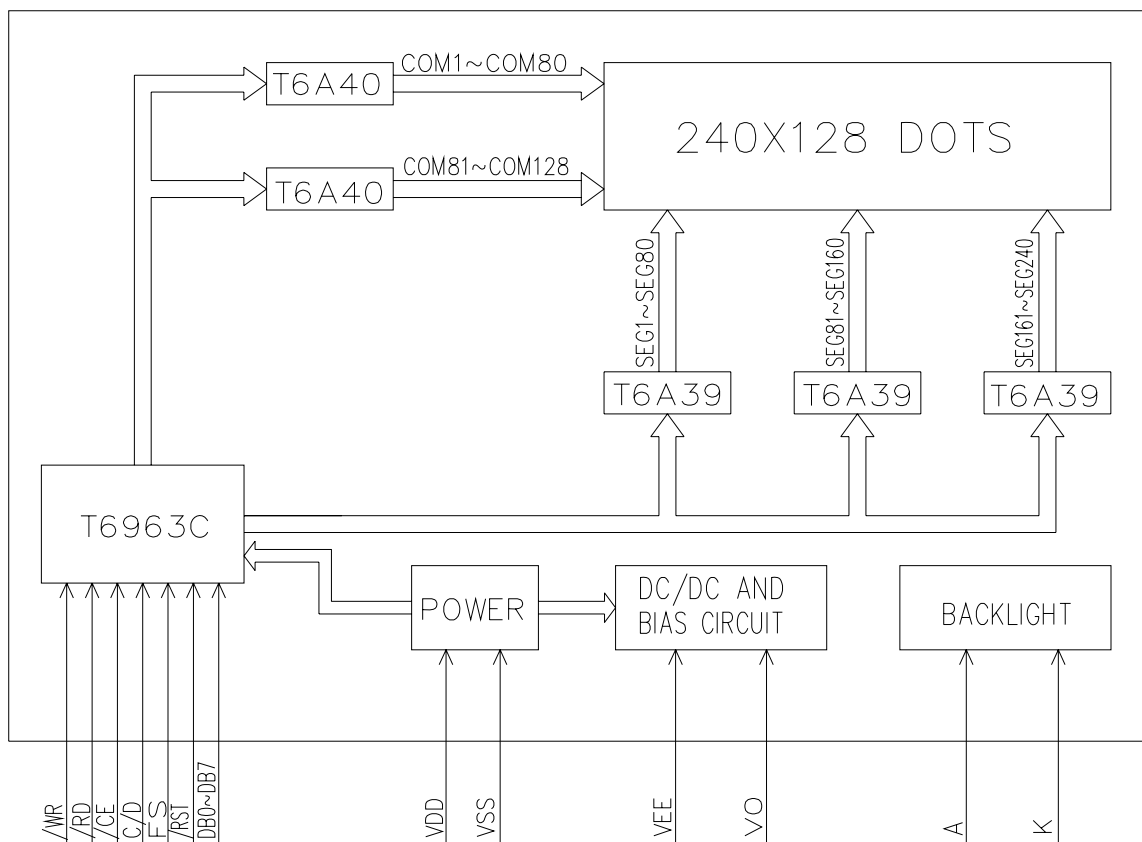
T6A40
COM1~COM80
240X128 DOTS
T6A40
COM81~COM128
SEG1~SEG80
SEG81~SEG160
SEG161~SEG240
T6A39
T6A39
T6A39
T6963C
POWER
DC/DC AND BIAS CIRCUIT
BACKLIGHT
/WR
/RD
/CE
C/D
FS
/RST
DB0~DB7
VDD
VSS
VEE
VO
A
K